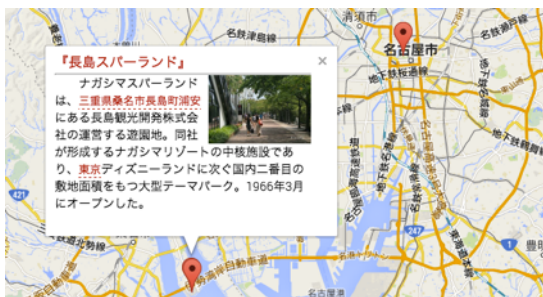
『長島スパーランド』

×

ナガシマスパーランドは、三重県桑名市長島町浦安にある長島観光開発株式会社の運営する遊園地。同社が形成するナガシマリゾートの中核施設であり、東京ディズニーランドに次ぐ国内二番目の敷地面積をもつ大型テーマパーク。1966年3月にオープンした。

清須市

名古屋市

名鉄犬山線

名古屋第二環状自動車道

地下鉄桜通線

421

豊明

伊勢湾岸自動車道

名古屋